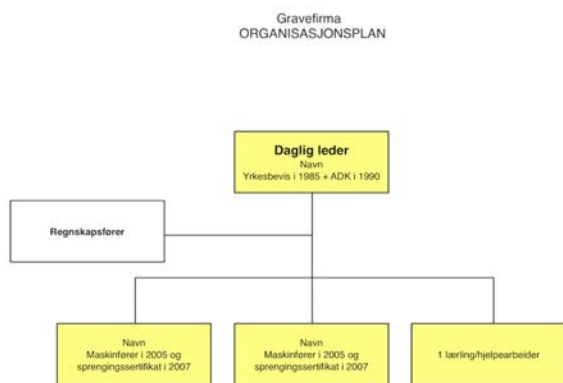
Gravefirma
ORGANISASJONSPLAN

Daglig leder
Navn
Yrkesbevis i 1985 + ADK i 1990

Regnskapsfører

Navn
Maskinfører i 2005 og sprengingssertifikat i 2007

Navn
Maskinfører i 2005 og sprengingssertifikat i 2007

1 lærling/hjelpearbeider